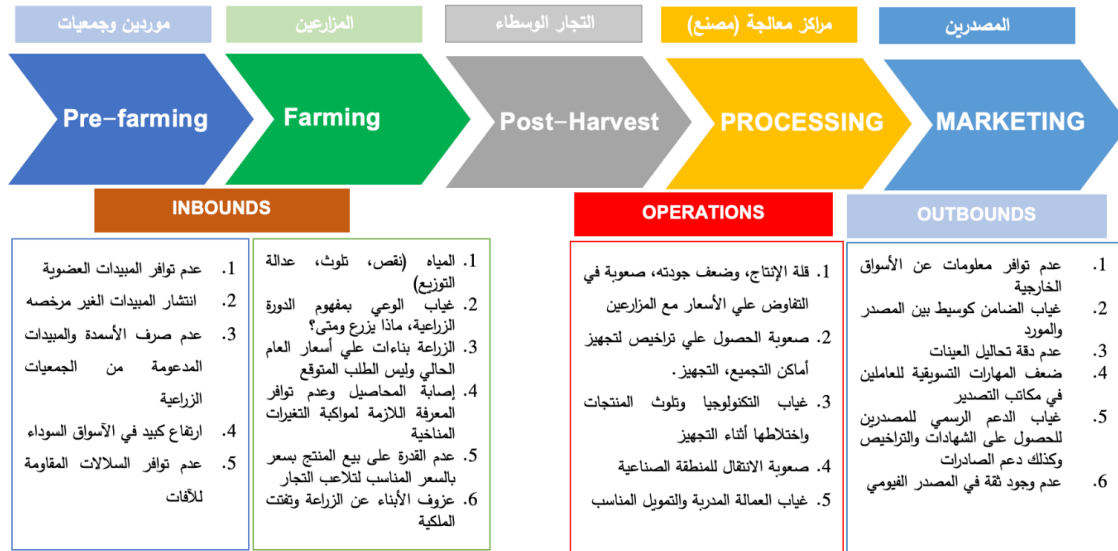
موردين وجمعيات

المزارعين

التجار الوسطاء

مراكز معالجة (مصنع)

المصدرين

Pre-farming

Farming

Post-Harvest

PROCESSING

MARKETING

INBOUNDS

OPERATIONS

OUTBOUNDS

1. عدم توافر المبيدات العضوية
2. انتشار المبيدات الغير مرخصه
3. عدم صرف الأسمدة والمبيدات المدعومة من الجمعيات الزراعية
4. ارتفاع كبيد في الآسواق السوداء
5. عدم توافر السلالات المقاومة للآفات

1. المياه (نقص، تلوث، عدالة التوزيع)
2. غياب الوعي بمفهوم الدورة الزراعية، ماذا يزرع ومتى؟
3. الزراعة بناءات علي أسعار العام الحالي وليس الطلب المتوقع
4. إصابة المحاصيل وعدم توافر المعرفة اللازمة لمواكبة التغيرات المناخية
5. عدم القدرة على بيع المنتج بسعر بالسعر المناسب لتلاعب التجار
6. عزوف الأبناء عن الزراعة وتفتت الملكية

1. قلة الإنتاج، وضعف جودته، صعوبة في التفاوض علي الأسعار مع المزارعين
2. صعوبة الحصول علي تراخيص لتجهيز أماكن التجميع، التجهيز.
3. غياب التكنولوجيا وتلوث المنتجات واختلاطها أثناء التجهيز
4. صعوبة الانتقال للمنطقة الصناعية
5. غياب العمالة المدربة والتمويل المناسب

1. عدم توافر معلومات عن الأسواق الخارجية
2. غياب الضامن كوسيط بين المصدر والمورد
3. عدم دقة تحاليل العينات
4. ضعف المهارات التسويقية للعاملين في مكاتب التصدير
5. غياب الدعم الرسمي للمصدرين للحصول على الشهادات والتراخيص وكذلك دعم الصادرات
6. عدم وجود ثقة في المصدر الفيومي